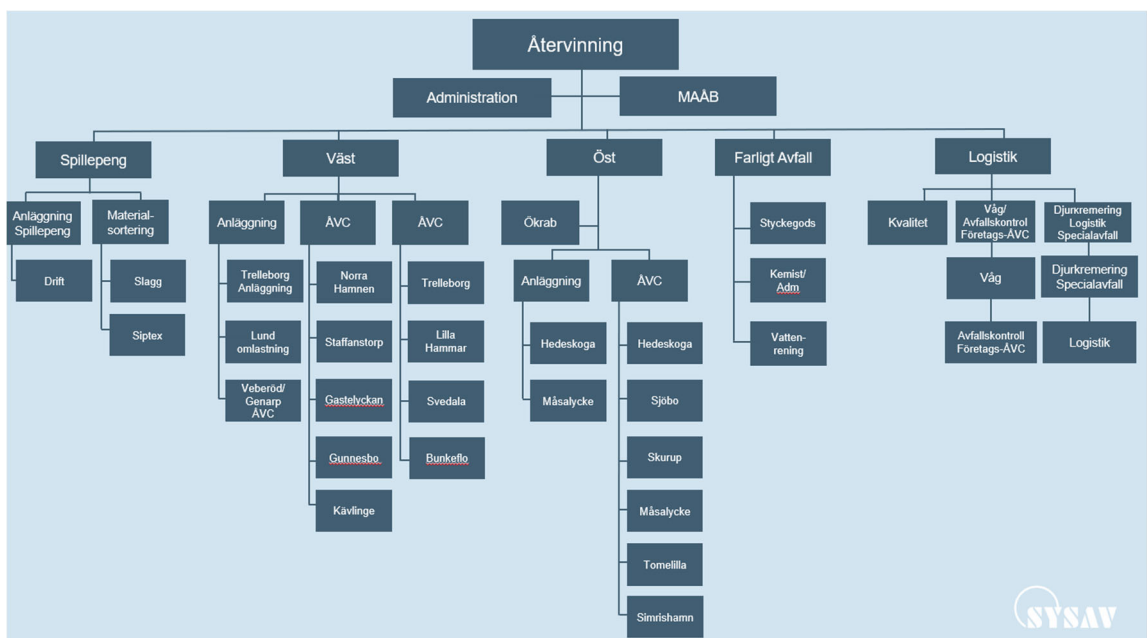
Återvinning

Administration

MAAB

Spillepeng

Anläggning Spillepeng

Drift

Material-sortering

Slagg

Siptex

Väst

Anläggning

Trelleborg Anläggning

Lund omlastning

Veberöd/ Genarp ÅVC

ÅVC

Norra Hamnen

Staffanstorp

Gastelyckan

Gunnesbo

Kävlinge

ÅVC

Trelleborg

Lilla Hammar

Svedala

Bunkeflo

Öst

Ökrab

Anläggning

Hedeskoga

Måsalycke

ÅVC

Hedeskoga

Sjöbo

Skurup

Måsalycke

Tomelilla

Simrishamn

Farligt Avfall

Styckegods

Kemist/ Adm

Vatten-rening

Logistik

Kvalitet

Våg/ Avfallskontrol Företags-ÅVC

Våg

Avfallskontroll Företags-ÅVC

Djurkremering Logistik Specialavfall

Djurkremering Specialavfall

Logistik

SYSAV